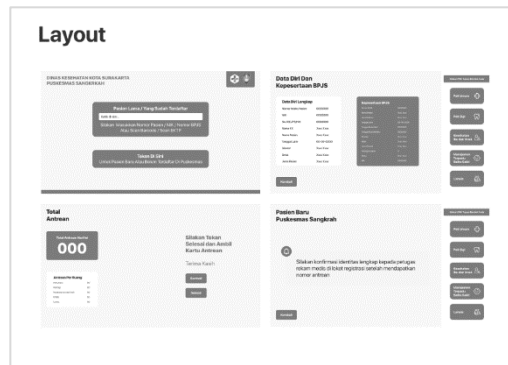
Layout

DINAS KESEHATAN KOTA SURAKARTA
PUSKESMAS SANGKRAH

Pasien Lama / Yang Sudah Terdaftar

Silahkan Masukkan Nomor Pasien / NIK / Nomor BPJS Atau Scan Barcode / Scan RFID

Tekan Di Sini
Untuk Pasien Baru Atau Belum Terdaftar Di Puskesmas

Data Diri Dan Kepesertaan BPJS

Data Diri Lengkap

Kepesertaan BPJS

Kembali

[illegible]

Poli Umum

Poli Gigi

Kesehatan Ibu dan Anak

Pemeriksaan Tumbuh Kembang

Lainnya

Total Antrean

000

Antrean Per Ruang

Silakan Tekan Sistem dan Ambil Kartu Antrean

Terima Kasih

Kembali

Selesai

Pasien Baru Puskesmas Sangkrah

Silakan konfirmasi identitas lengkap kepada petugas rekam medis di lokasi registrasi setelah mendapatkan nomor antrean

Kembali

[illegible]

Poli Umum

Poli Gigi

Kesehatan Ibu dan Anak

Pemeriksaan Tumbuh Kembang

Lainnya